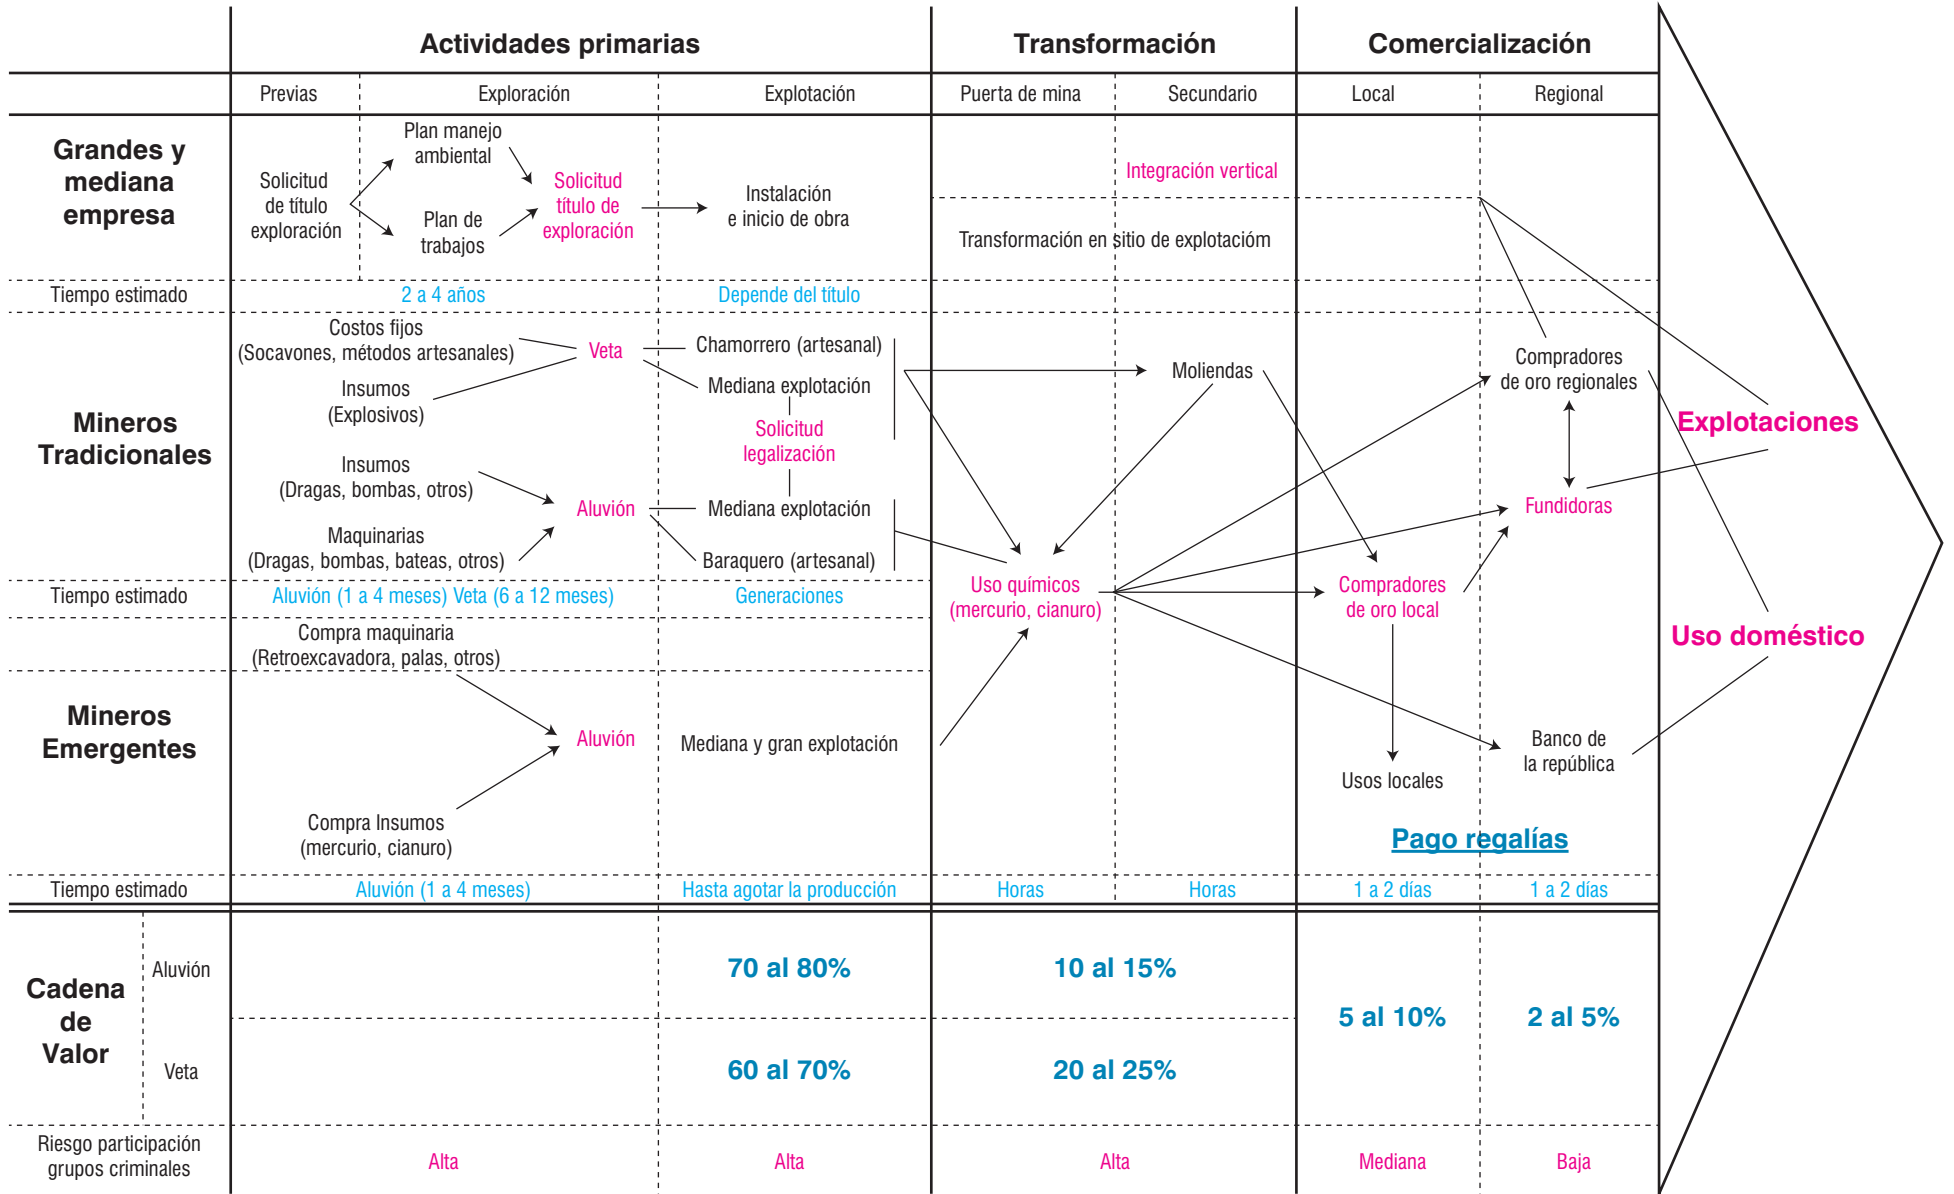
| | Actividades primarias | | | Transformación | | Comercialización | |
|---|---|---|---|---|---|---|---|
| | Previas | Exploración | Explotación | Puerta de mina | Secundario | Local | Regional |

Grandes y mediana empresa

Solicitud de título exploración

Plan manejo ambiental

Plan de trabajos

Solicitud título de exploración

Instalación e inicio de obra

Integración vertical

Transformación en sitio de explotacióm

Tiempo estimado | 2 a 4 años | Depende del título

Mineros Tradicionales

Costos fijos (Socavones, métodos artesanales)

Insumos (Explosivos)

Veta

Chamorrero (artesanal)

Mediana explotación

Solicitud legalización

Insumos (Dragas, bombas, otros)

Maquinarias (Dragas, bombas, bateas, otros)

Aluvión

Mediana explotación

Baraquero (artesanal)

Moliendas

Uso químicos (mercurio, cianuro)

Compradores de oro regionales

Fundidoras

Compradores de oro local

Usos locales

Banco de la república

Explotaciones

Uso doméstico

Tiempo estimado | Aluvión (1 a 4 meses) Veta (6 a 12 meses) | Generaciones

Mineros Emergentes

Compra maquinaria (Retroexcavadora, palas, otros)

Aluvión

Compra Insumos (mercurio, cianuro)

Mediana y gran explotación

Pago regalías

| Tiempo estimado | Aluvión (1 a 4 meses) | Hasta agotar la producción | Horas | Horas | 1 a 2 días | 1 a 2 días |
|---|---|---|---|---|---|---|
| Cadena de Valor — Aluvión | | 70 al 80% | 10 al 15% | | 5 al 10% | 2 al 5% |
| Cadena de Valor — Veta | | 60 al 70% | 20 al 25% | | | |
| Riesgo participación grupos criminales | Alta | Alta | Alta | | Mediana | Baja |